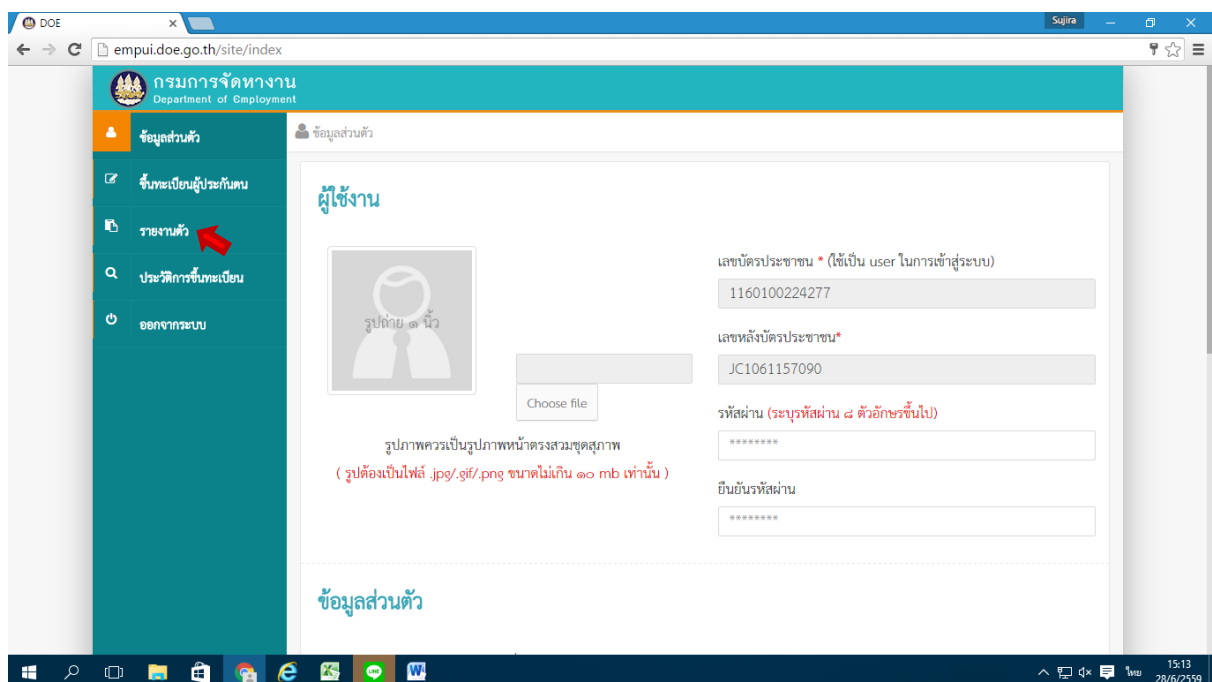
DOE ×

Sujira

empui.doe.go.th/site/index

กรมการจัดหางาน
Department of Employment

ข้อมูลส่วนตัว

ขึ้นทะเบียนผู้ประกันตน

รายงานตัว

ประวัติการขึ้นทะเบียน

ออกจากระบบ

ข้อมูลส่วนตัว

ผู้ใช้งาน

รูปถ่าย ๑ นิ้ว

Choose file

รูปภาพควรเป็นรูปภาพหน้าตรงสวมชุดสุภาพ

( รูปต้องเป็นไฟล์ .jpg/.gif/.png ขนาดไม่เกิน ๑๐ mb เท่านั้น )

เลขบัตรประชาชน * (ใช้เป็น user ในการเข้าสู่ระบบ)

1160100224277

เลขหลังบัตรประชาชน*

JC1061157090

รหัสผ่าน (ระบุรหัสผ่าน ๘ ตัวอักษรขึ้นไป)

********

ยืนยันรหัสผ่าน

********

ข้อมูลส่วนตัว

ไทย 15:13 28/6/2559